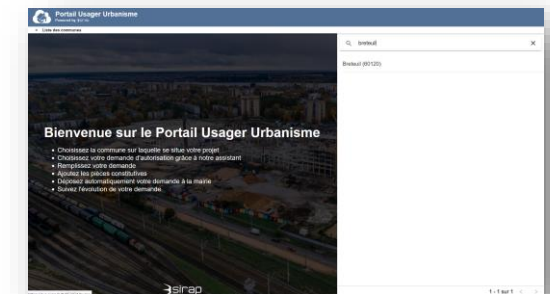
Portail Usager Urbanisme
Powered by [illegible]

< Liste des communes

breteuil

Breteuil (60120)

Bienvenue sur le Portail Usager Urbanisme

• Choisissez la commune sur laquelle se situe votre projet
• Choisissez votre demande d'autorisation grâce à notre assistant
• Remplissez votre demande
• Ajoutez les pièces constitutives
• Déposez automatiquement votre demande à la mairie
• Suivez l'évolution de votre demande

sirap

1 - 1 sur 1